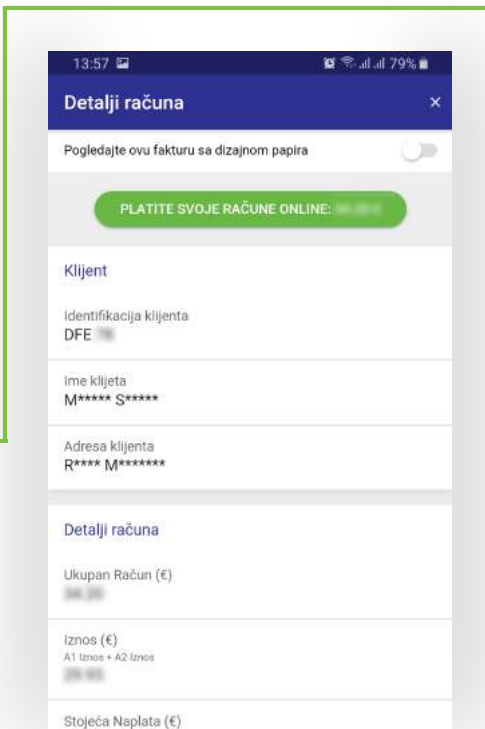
13:57 79%

Detalji računa ×

Pogledajte ovu fakturu sa dizajnom papira

PLATITE SVOJE RAČUNE ONLINE: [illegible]

Klijent

Identifikacija klijenta
DFE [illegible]

Ime klijeta
M***** S*****

Adresa klijenta
R**** M*******

Detalji računa

Ukupan Račun (€)
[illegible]

Iznos (€)
A1 Iznos + A2 Iznos
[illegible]

Stojeća Naplata (€)